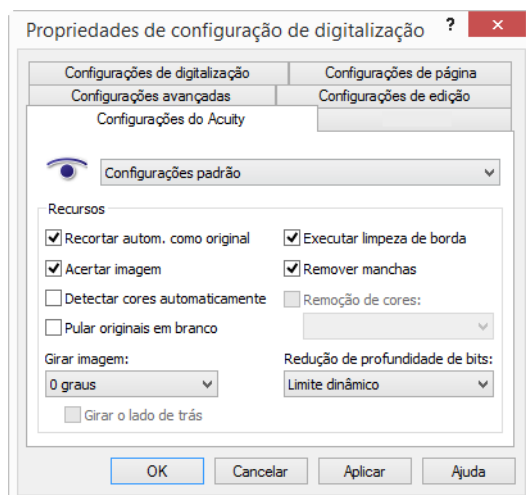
Propriedades de configuração de digitalização ? ✕

Configurações de digitalização
Configurações de página
Configurações avançadas
Configurações de edição
Configurações do Acuity

Configurações padrão

Recursos
Recortar autom. como original
Executar limpeza de borda
Acertar imagem
Remover manchas
Detectar cores automaticamente
Remoção de cores:
Pular originais em branco

Girar imagem:
0 graus
Girar o lado de trás
Redução de profundidade de bits:
Limite dinâmico

OK
Cancelar
Aplicar
Ajuda